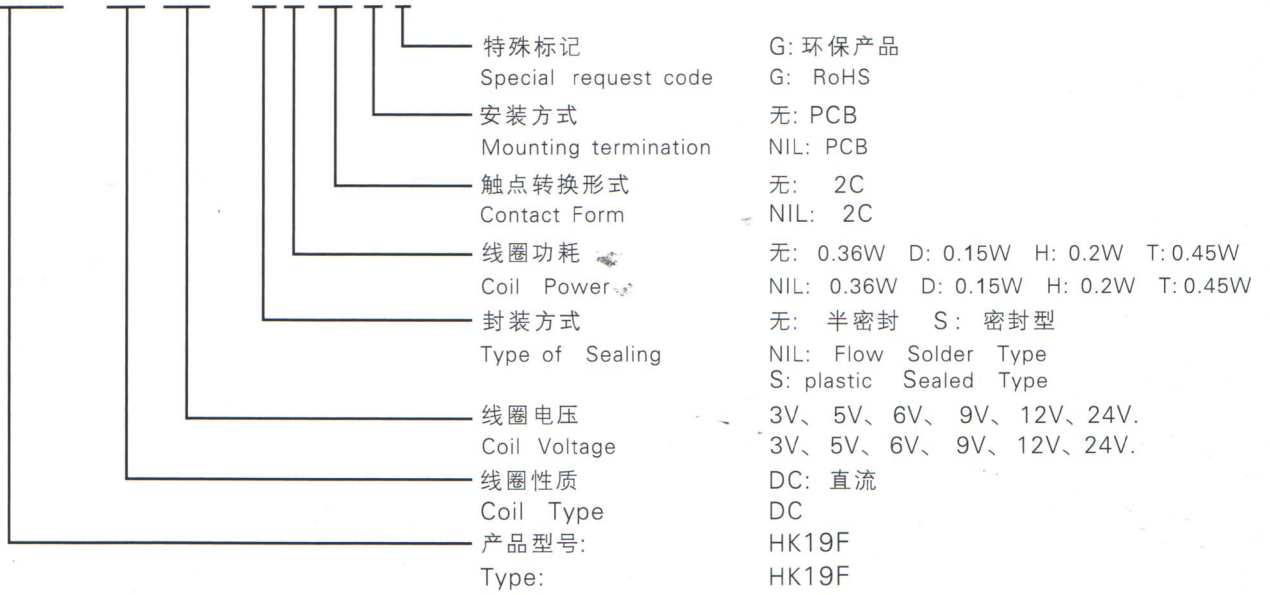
特殊标记 G: 环保产品
Special request code G: RoHS
安装方式 无: PCB
Mounting termination NIL: PCB
触点转换形式 无: 2C
Contact Form NIL: 2C
线圈功耗 无: 0.36W D: 0.15W H: 0.2W T: 0.45W
Coil Power NIL: 0.36W D: 0.15W H: 0.2W T: 0.45W
封装方式 无: 半密封 S: 密封型
Type of Sealing NIL: Flow Solder Type
S: plastic Sealed Type
线圈电压 3V、5V、6V、9V、12V、24V.
Coil Voltage 3V、5V、6V、9V、12V、24V.
线圈性质 DC: 直流
Coil Type DC
产品型号: HK19F
Type: HK19F